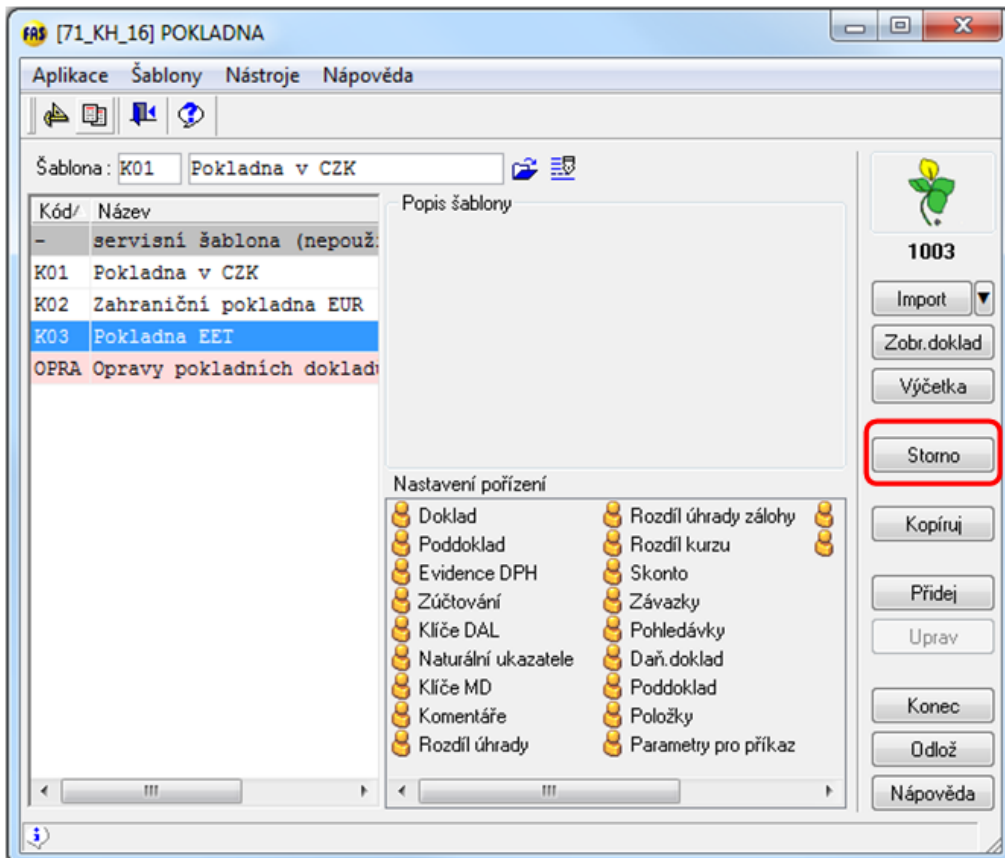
FAS [71_KH_16] POKLADNA

Aplikace Šablony Nástroje Nápověda

Šablona : K01 Pokladna v CZK

| Kód/ | Název |
|---|---|
| - | servisní šablona (nepouž |
| K01 | Pokladna v CZK |
| K02 | Zahraniční pokladna EUR |
| K03 | Pokladna EET |
| OPRA | Opravy pokladních doklad |

Popis šablony

Nastavení pořízení

Doklad
Poddoklad
Evidence DPH
Zúčtování
Klíče DAL
Naturální ukazatele
Klíče MD
Komentáře
Rozdíl úhrady

Rozdíl úhrady zálohy
Rozdíl kurzu
Skonto
Závazky
Pohledávky
Daň.doklad
Poddoklad
Položky
Parametry pro příkaz

1003

Import
Zobr.doklad
Výčetka
Storno
Kopíruj
Přidej
Uprav
Konec
Odlož
Nápověda